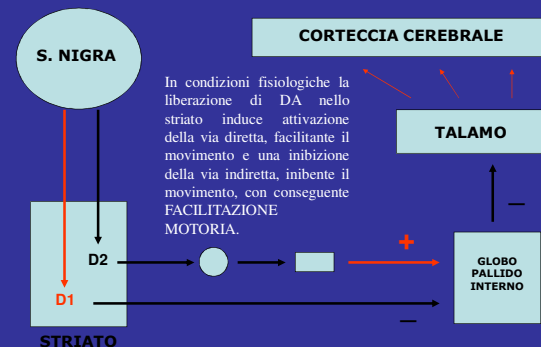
S. NIGRA

CORTECCIA CEREBRALE

In condizioni fisiologiche la liberazione di DA nello striato induce attivazione della via diretta, facilitante il movimento e una inibizione della via indiretta, inibente il movimento, con conseguente FACILITAZIONE MOTORIA.

TALAMO

–

D2

+

GLOBO PALLIDO INTERNO

D1

–

STRIATO